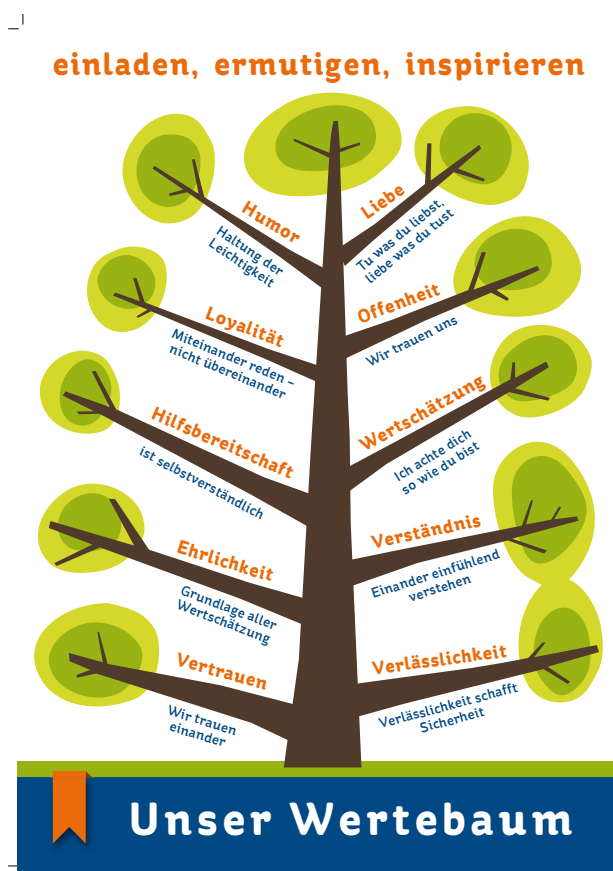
einladen, ermutigen, inspirieren

Humor
Haltung der Leichtigkeit

Liebe
Tu was du liebst, liebe was du tust

Loyalität
Miteinander reden – nicht übereinander

Offenheit
Wir trauen uns

Hilfsbereitschaft
ist selbstverständlich

Wertschätzung
Ich achte dich so wie du bist

Ehrlichkeit
Grundlage aller Wertschätzung

Verständnis
Einander einfühlend verstehen

Vertrauen
Wir trauen einander

Verlässlichkeit
Verlässlichkeit schafft Sicherheit

Unser Wertebaum